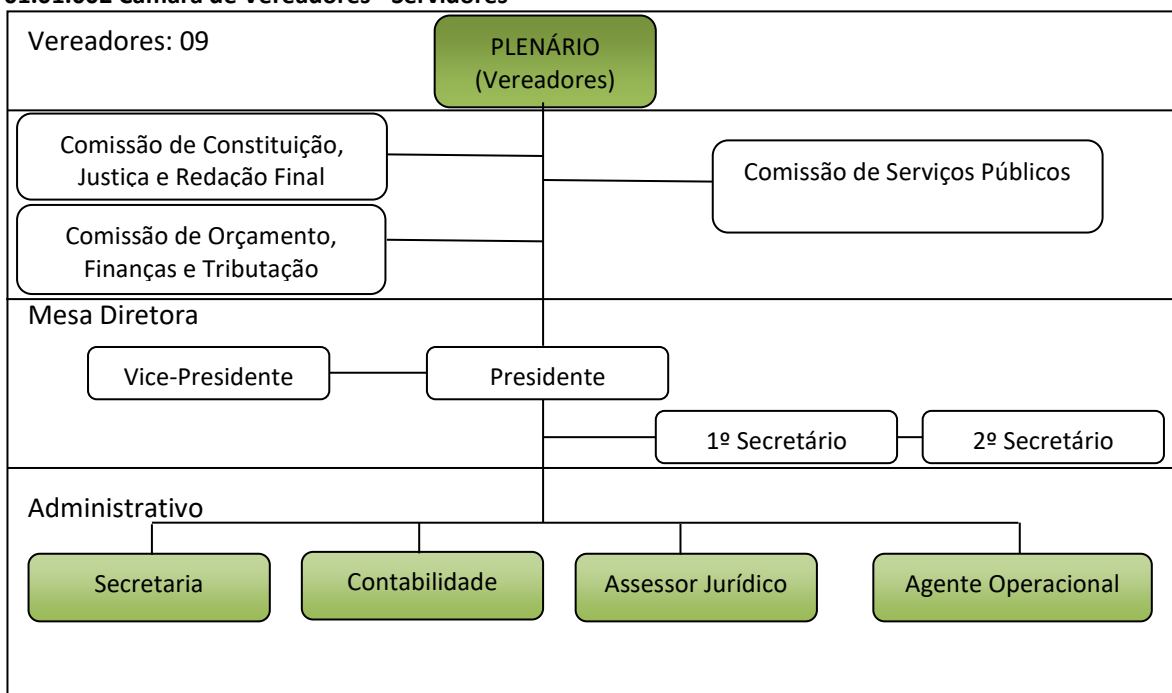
01.01.001 Câmara de Vereadores - Servidores

Vereadores: 09

PLENÁRIO (Vereadores)

Comissão de Constituição, Justiça e Redação Final

Comissão de Serviços Públicos

Comissão de Orçamento, Finanças e Tributação

Mesa Diretora

Vice-Presidente

Presidente

1º Secretário

2º Secretário

Administrativo

Secretaria

Contabilidade

Assessor Jurídico

Agente Operacional